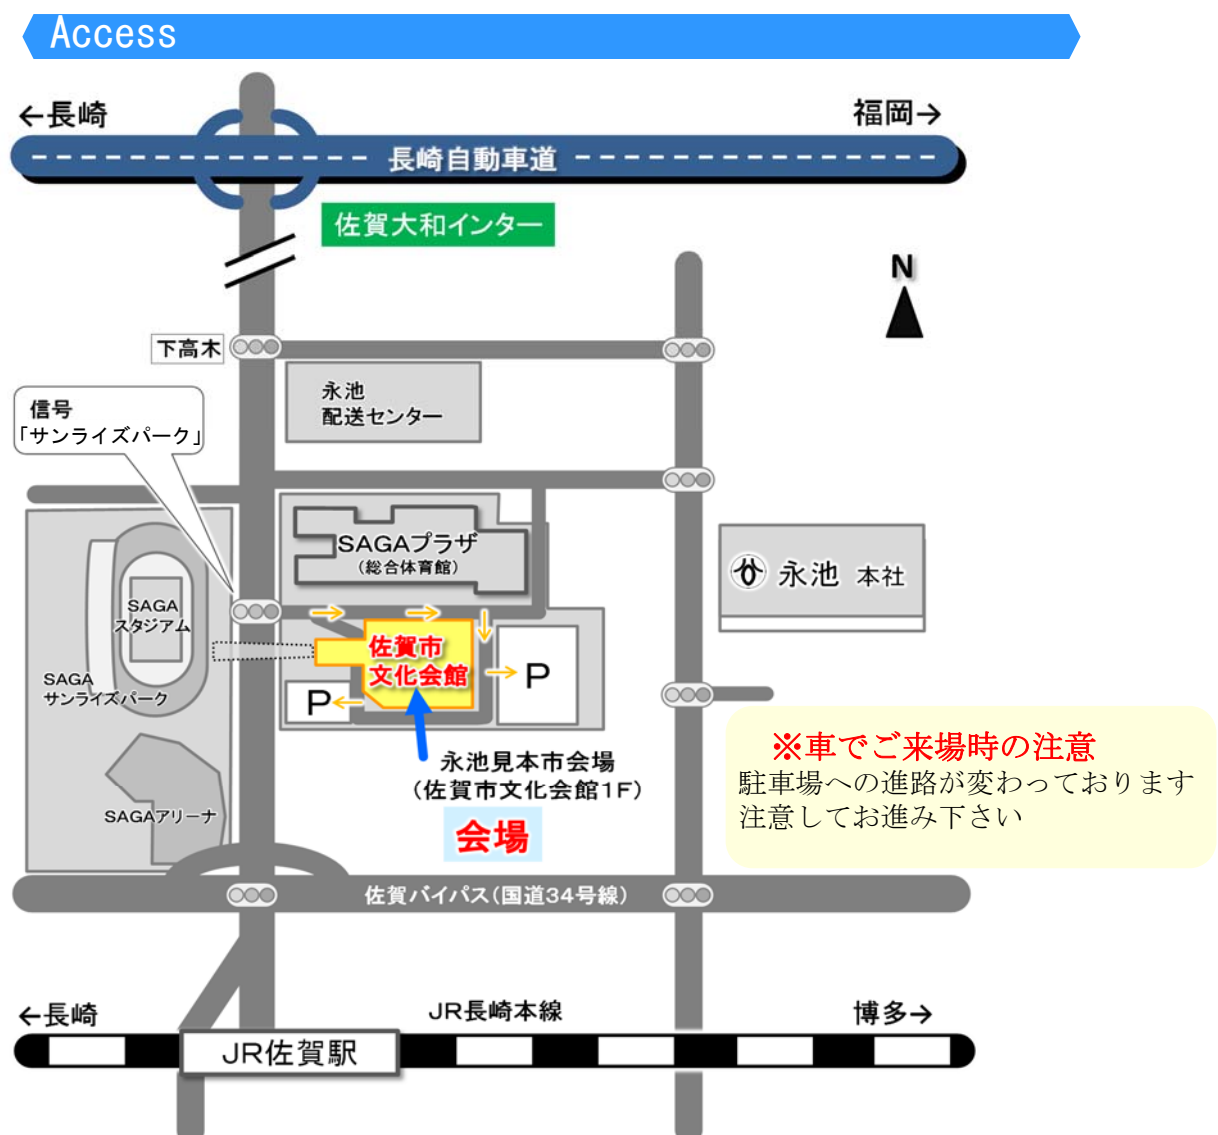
Access

←長崎

福岡→

長崎自動車道

佐賀大和インター

N

下高木

永池
配送センター

信号
「サンライズパーク」

SAGAプラザ
(総合体育館)

永池 本社

SAGA
スタジアム

佐賀市
文化会館

P

P

SAGA
サンライズパーク

永池見本市会場
(佐賀市文化会館1F)

会場

※車でご来場時の注意
駐車場への進路が変わっております
注意してお進み下さい

SAGAアリーナ

佐賀バイパス(国道34号線)

←長崎

JR長崎本線

博多→

JR佐賀駅